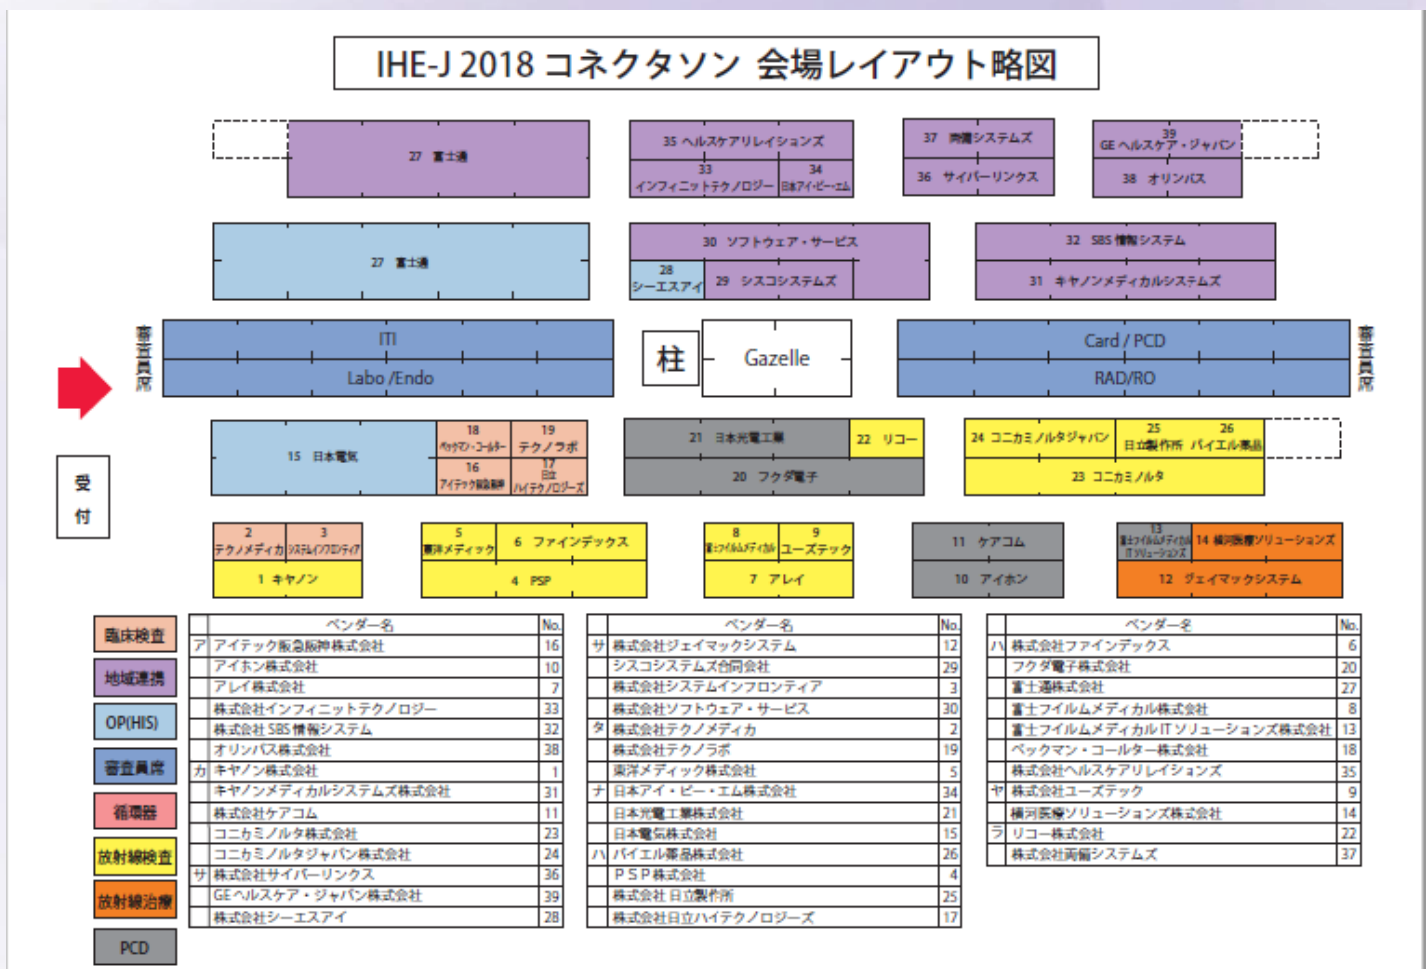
IHE-J 2018 コネクタソン 会場レイアウト略図

27 富士通

35 ヘルスケアリレイションズ
33 インフィニットテクノロジー
34 日本アイ・ビー・エム

37 両備システムズ
36 サイバーリンクス

39 GE ヘルスケア・ジャパン
38 オリンパス

27 富士通

30 ソフトウェア・サービス
28 シーエスアイ
29 シスコシステムズ

32 SBS 情報システム
31 キヤノンメディカルシステムズ

審査員席

ITI
Labo /Endo

柱

Gazelle

Card / PCD
RAD/RO

審査員席

受付

15 日本電気
18 ベックマン・コールター
19 テクノラボ
16 アイテック阪急阪神
17 日立ハイテクノロジーズ

21 日本光電工業
22 リコー
20 フクダ電子

24 コニカミノルタジャパン
25 日立製作所
26 バイエル薬品
23 コニカミノルタ

2 テクノメディカ
3 システムインフロンティア
1 キヤノン

5 東洋メディック
6 ファインデックス
4 PSP

8 富士フイルムメディカル
9 ユーズテック
7 アレイ

11 ケアコム
10 アイホン

13 富士フイルムメディカルITソリューションズ
14 横河医療ソリューションズ
12 ジェイマックシステム

臨床検査
地域連携
OP(HIS)
審査員席
循環器
放射線検査
放射線治療
PCD

| | ベンダー名 | No. |
|---|---|---|
| ア | アイテック阪急阪神株式会社 | 16 |
| | アイホン株式会社 | 10 |
| | アレイ株式会社 | 7 |
| | 株式会社インフィニットテクノロジー | 33 |
| | 株式会社 SBS 情報システム | 32 |
| | オリンパス株式会社 | 38 |
| カ | キヤノン株式会社 | 1 |
| | キヤノンメディカルシステムズ株式会社 | 31 |
| | 株式会社ケアコム | 11 |
| | コニカミノルタ株式会社 | 23 |
| | コニカミノルタジャパン株式会社 | 24 |
| サ | 株式会社サイバーリンクス | 36 |
| | GE ヘルスケア・ジャパン株式会社 | 39 |
| | 株式会社シーエスアイ | 28 |

| | ベンダー名 | No. |
|---|---|---|
| サ | 株式会社ジェイマックシステム | 12 |
| | シスコシステムズ合同会社 | 29 |
| | 株式会社システムインフロンティア | 3 |
| | 株式会社ソフトウェア・サービス | 30 |
| タ | 株式会社テクノメディカ | 2 |
| | 株式会社テクノラボ | 19 |
| | 東洋メディック株式会社 | 5 |
| ナ | 日本アイ・ビー・エム株式会社 | 34 |
| | 日本光電工業株式会社 | 21 |
| | 日本電気株式会社 | 15 |
| ハ | バイエル薬品株式会社 | 26 |
| | PSP株式会社 | 4 |
| | 株式会社 日立製作所 | 25 |
| | 株式会社日立ハイテクノロジーズ | 17 |

| | ベンダー名 | No. |
|---|---|---|
| ハ | 株式会社ファインデックス | 6 |
| | フクダ電子株式会社 | 20 |
| | 富士通株式会社 | 27 |
| | 富士フイルムメディカル株式会社 | 8 |
| | 富士フイルムメディカルITソリューションズ株式会社 | 13 |
| | ベックマン・コールター株式会社 | 18 |
| | 株式会社ヘルスケアリレイションズ | 35 |
| ヤ | 株式会社ユーズテック | 9 |
| | 横河医療ソリューションズ株式会社 | 14 |
| ラ | リコー株式会社 | 22 |
| | 株式会社両備システムズ | 37 |